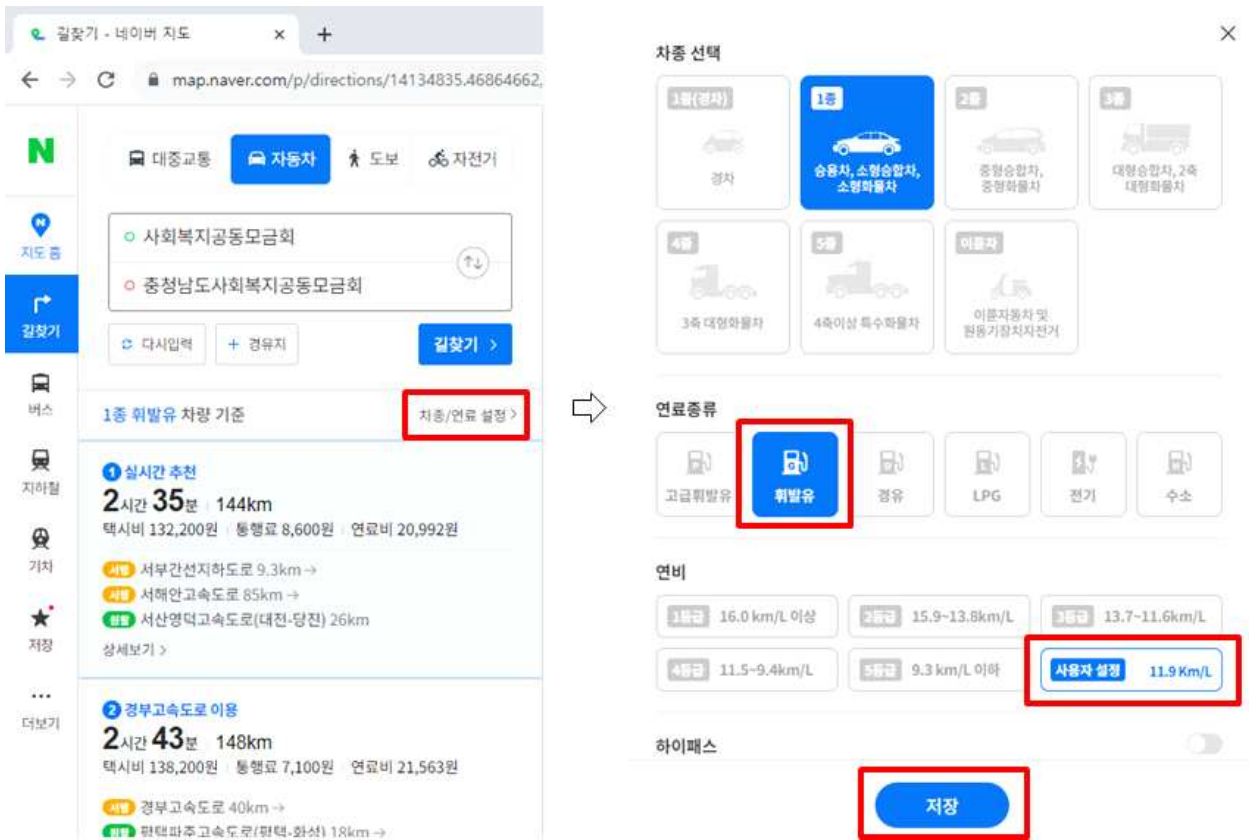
길찾기 - 네이버 지도 × +

map.naver.com/p/directions/14134835.46864662,

N

지도 홈

길찾기

버스

지하철

기차

저장

더보기

대중교통 자동차 도보 자전거

사회복지공동모금회

충청남도사회복지공동모금회

다시입력 + 경유지 길찾기 >

1종 휘발유 차량 기준 차종/연료 설정 >

1 실시간 추천

2시간 35분 144km

택시비 132,200원 | 통행료 8,600원 | 연료비 20,992원

서부간선지하도로 9.3km →

서해안고속도로 85km →

서산영덕고속도로(대전-당진) 26km

상세보기 >

2 경부고속도로 이용

2시간 43분 148km

택시비 138,200원 | 통행료 7,100원 | 연료비 21,563원

경부고속도로 40km →

평택파주고속도로(평택-화성) 18km →

×

차종 선택

1종(경차) 경차

1종 승용차, 소형승합차, 소형화물차

2종 중형승합차, 중형화물차

3종 대형승합차, 2축 대형화물차

4종 3축 대형화물차

5종 4축이상 특수화물차

이륜차 이륜자동차 및 원동기장치자전거

연료종류

고급휘발유 휘발유 경유 LPG 전기 수소

연비

1등급 16.0 km/L 이상 2등급 15.9~13.8km/L 3등급 13.7~11.6km/L

4등급 11.5~9.4km/L 5등급 9.3 km/L 이하 사용자 설정 11.9 Km/L

하이패스

저장